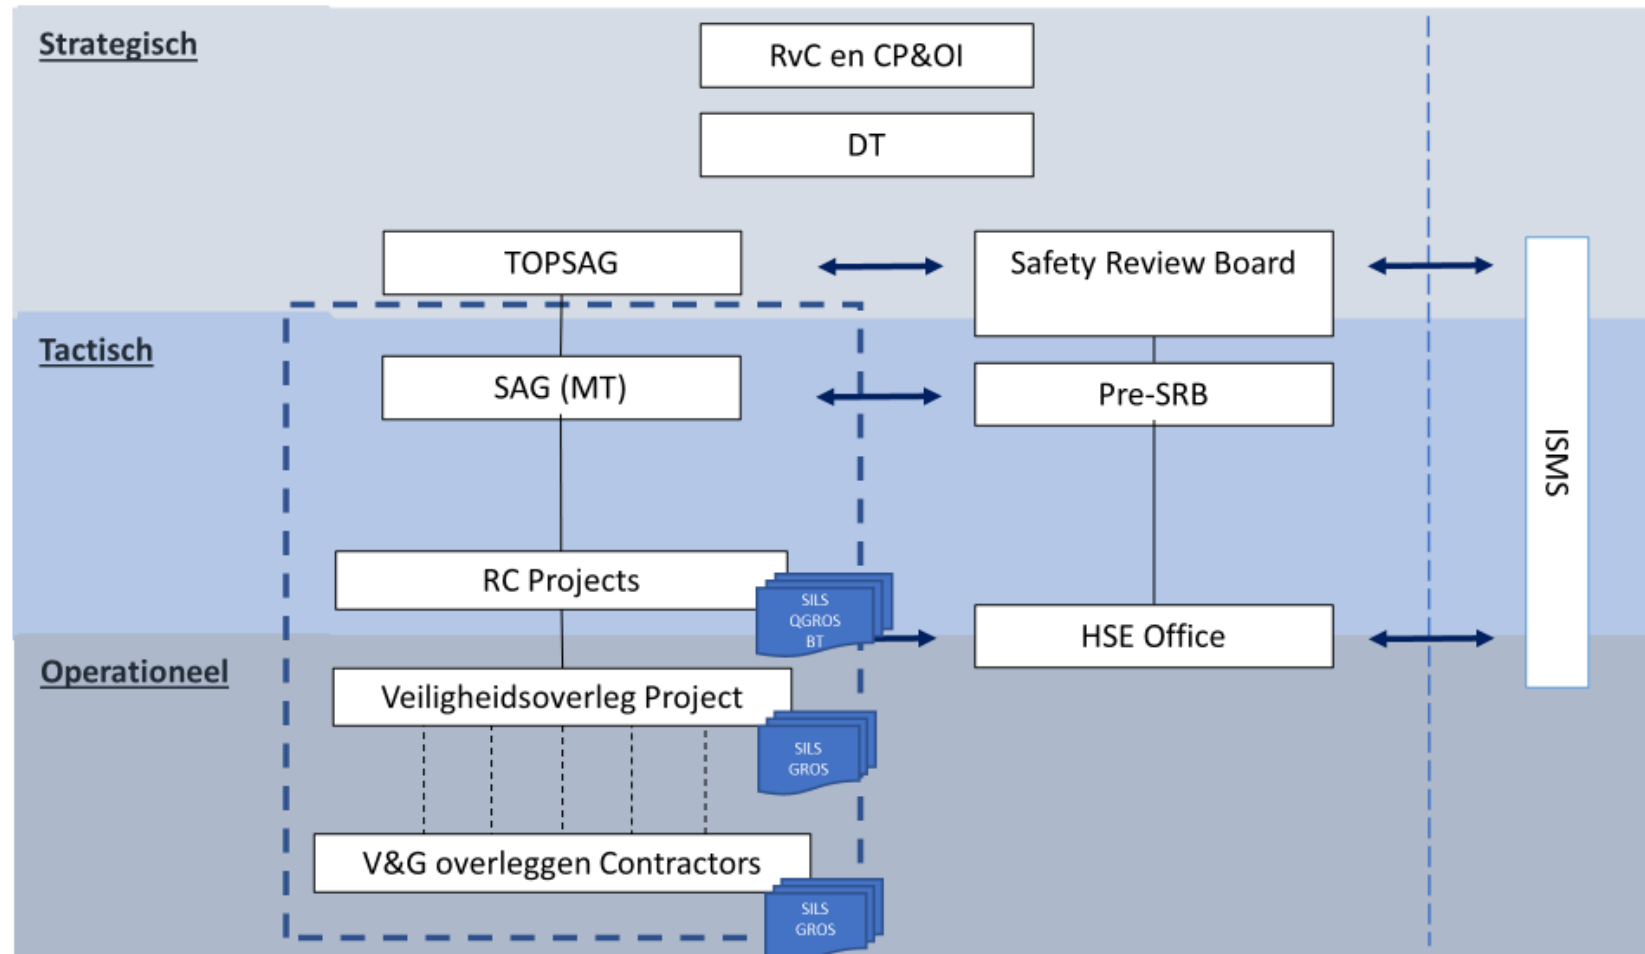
Strategisch

RvC en CP&OI

DT

TOPSAG

Safety Review Board

ISMS

Tactisch

SAG (MT)

Pre-SRB

RC Projects

SILS
QGROS
BT

HSE Office

Operationeel

Veiligheidsoverleg Project

SILS
GROS

V&G overleggen Contractors

SILS
GROS